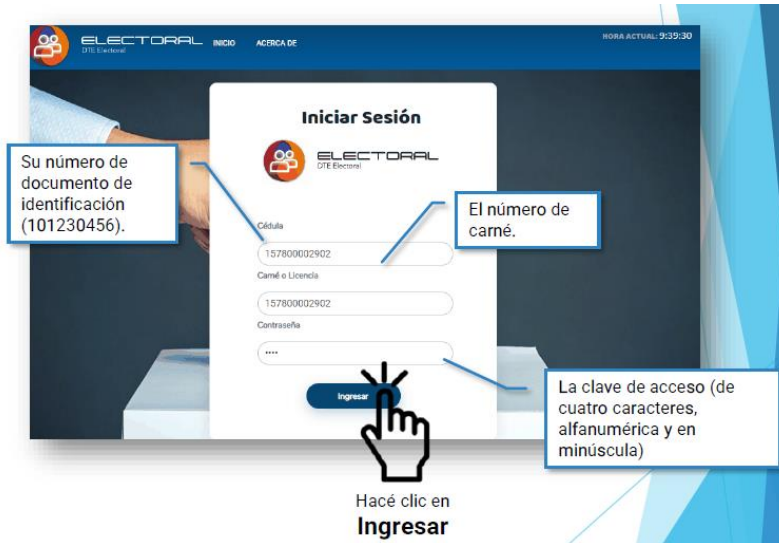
ELECTORAL DTE Electoral INICIO ACERCA DE

HORA ACTUAL: 9:39:30

Iniciar Sesión

ELECTORAL DTE Electoral

Su número de documento de identificación (101230456).

El número de carné.

Cédula

157800002902

Carné o Licencia

157800002902

Contraseña

····

Ingresar

La clave de acceso (de cuatro caracteres, alfanumérica y en minúscula)

Hacé clic en
Ingresar